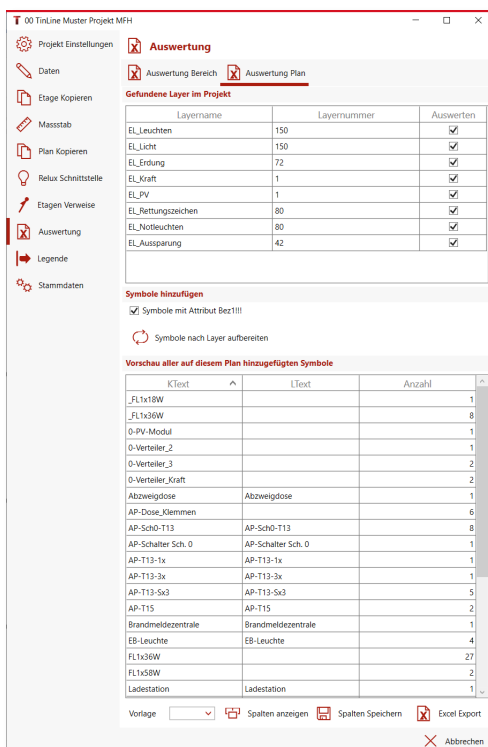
00 TinLine Muster Projekt MFH

Projekt Einstellungen
Daten
Etage Kopieren
Massstab
Plan Kopieren
Relux Schnittstelle
Etagen Verweise
Auswertung
Legende
Stammdaten

Auswertung

Auswertung Bereich
Auswertung Plan

Gefundene Layer im Projekt

| Layername | Layernummer | Auswerten |
|---|---|---|
| EL_Leuchten | 150 | ☑ |
| EL_Licht | 150 | ☑ |
| EL_Erdung | 72 | ☑ |
| EL_Kraft | 1 | ☑ |
| EL_PV | 1 | ☑ |
| EL_Rettungszeichen | 80 | ☑ |
| EL_Notleuchten | 80 | ☑ |
| EL_Aussparung | 42 | ☑ |

Symbole hinzufügen

Symbole mit Attribut Bez1!!!

Symbole nach Layer aufbereiten

Vorschau aller auf diesem Plan hinzugefügten Symbole

| KText | LText | Anzahl |
|---|---|---|
| _FL1x18W | | 1 |
| _FL1x36W | | 8 |
| 0-PV-Modul | | 1 |
| 0-Verteiler_2 | | 1 |
| 0-Verteiler_3 | | 2 |
| 0-Verteiler_Kraft | | 2 |
| Abzweigdose | Abzweigdose | 1 |
| AP-Dose_Klemmen | | 6 |
| AP-Sch0-T13 | AP-Sch0-T13 | 8 |
| AP-Schalter Sch. 0 | AP-Schalter Sch. 0 | 1 |
| AP-T13-1x | AP-T13-1x | 1 |
| AP-T13-3x | AP-T13-3x | 1 |
| AP-T13-Sx3 | AP-T13-Sx3 | 5 |
| AP-T15 | AP-T15 | 2 |
| Brandmeldezentrale | Brandmeldezentrale | 1 |
| EB-Leuchte | EB-Leuchte | 4 |
| FL1x36W | | 27 |
| FL1x58W | | 2 |
| Ladestation | Ladestation | 1 |

Vorlage
Spalten anzeigen
Spalten Speichern
Excel Export
Abbrechen